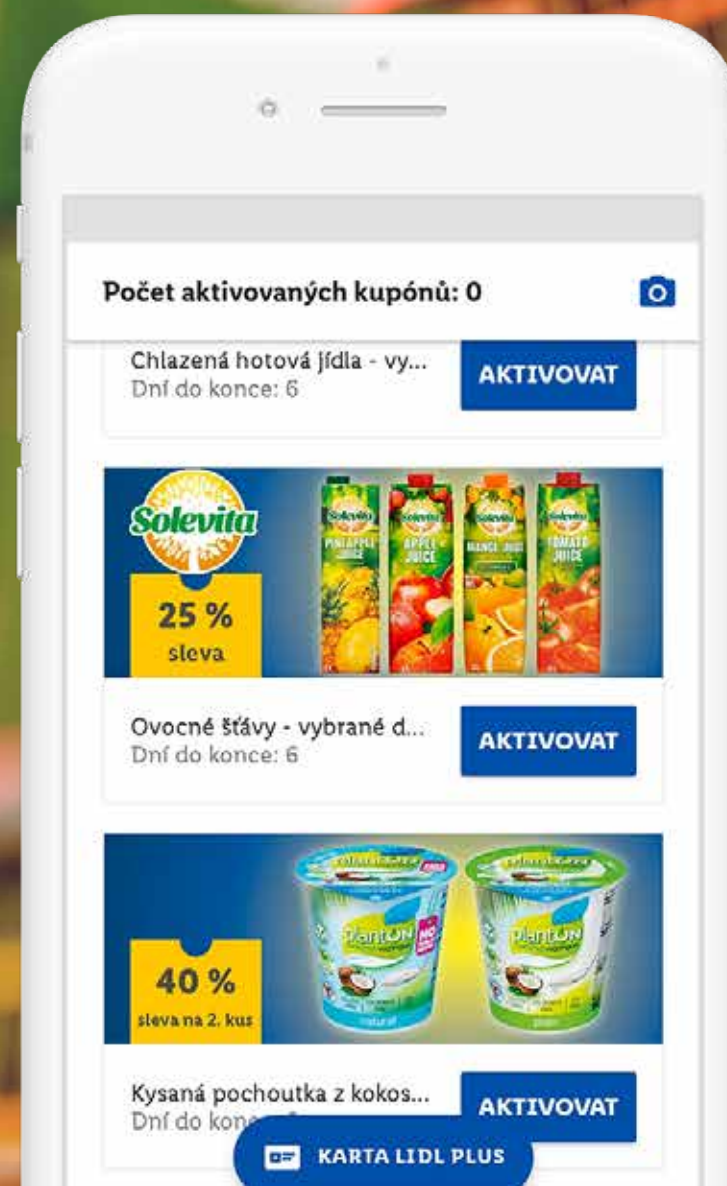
Počet aktivovaných kupónů: 0

Chlazená hotová jídla - vy...
Dní do konce: 6
AKTIVOVAT

Solevita
PINEAPPLE JUICE
APPLE JUICE
ORANGE JUICE
TOMATO JUICE
25 %
sleva

Ovocné šťávy - vybrané d...
Dní do konce: 6
AKTIVOVAT

PlantON
PlantON
40 %
sleva na 2. kus

Kysaná pochoutka z kokos...
Dní do kon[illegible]
AKTIVOVAT

KARTA LIDL PLUS